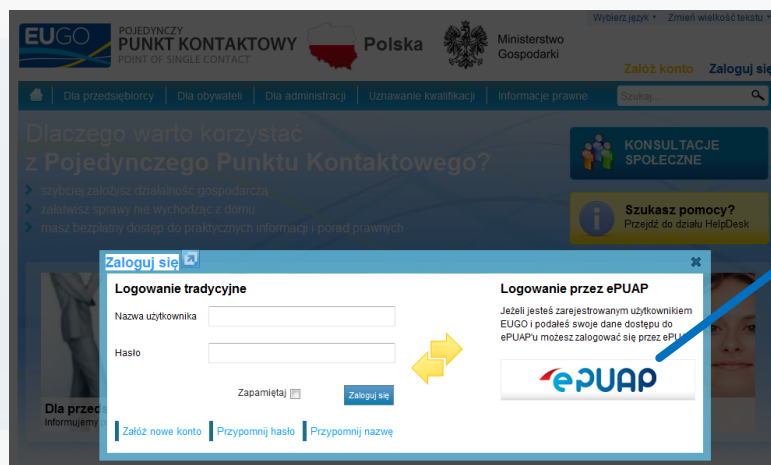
EUGO POJEDYNCZY PUNKT KONTAKTOWY POINT OF SINGLE CONTACT

Polska

Ministerstwo Gospodarki

Wybierz język ▾ Zmień wielkość tekstu ▾

Załóż konto Zaloguj się

Dla przedsiębiorcy | Dla obywateli | Dla administracji | Uznawanie kwalifikacji | Informacje prawne | Szukaj...

Dlaczego warto korzystać z Pojedynczego Punktu Kontaktowego?

szybciej założysz działalność gospodarczą

załatwisz sprawy nie wychodząc z domu

masz bezpłatny dostęp do praktycznych informacji i porad prawnych

KONSULTACJE SPOŁECZNE

Szukasz pomocy? Przejdź do działu HelpDesk

Dla przed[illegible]

Informujemy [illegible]

Zaloguj się

Logowanie tradycyjne

Nazwa użytkownika

Hasło

Zapamiętaj

Zaloguj się

Załóż nowe konto | Przypomnij hasło | Przypomnij nazwę

Logowanie przez ePUAP

Jeżeli jesteś zarejestrowanym użytkownikiem EUGO i podałeś swoje dane dostępu do ePUAP'u możesz zalogować się przez ePU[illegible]

ePUAP